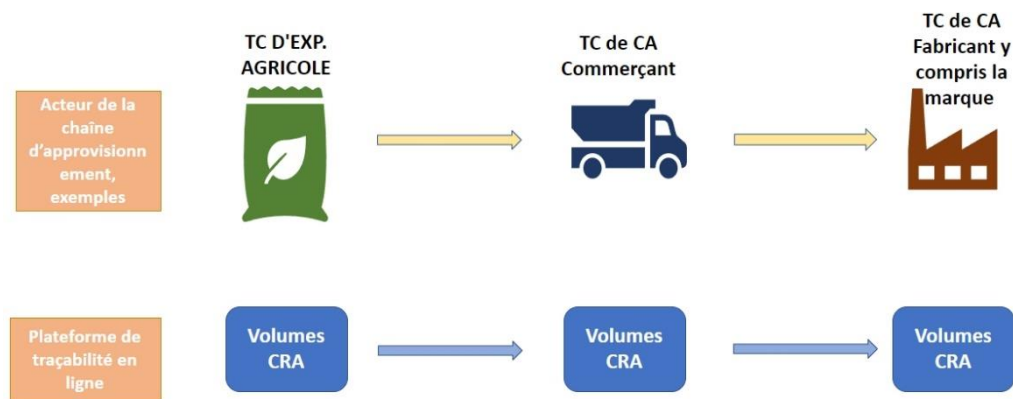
Acteur de la chaîne d'approvisionnement, exemples

TC D'EXP. AGRICOLE

TC de CA Commerçant

TC de CA Fabricant y compris la marque

Plateforme de traçabilité en ligne

Volumes CRA

Volumes CRA

Volumes CRA